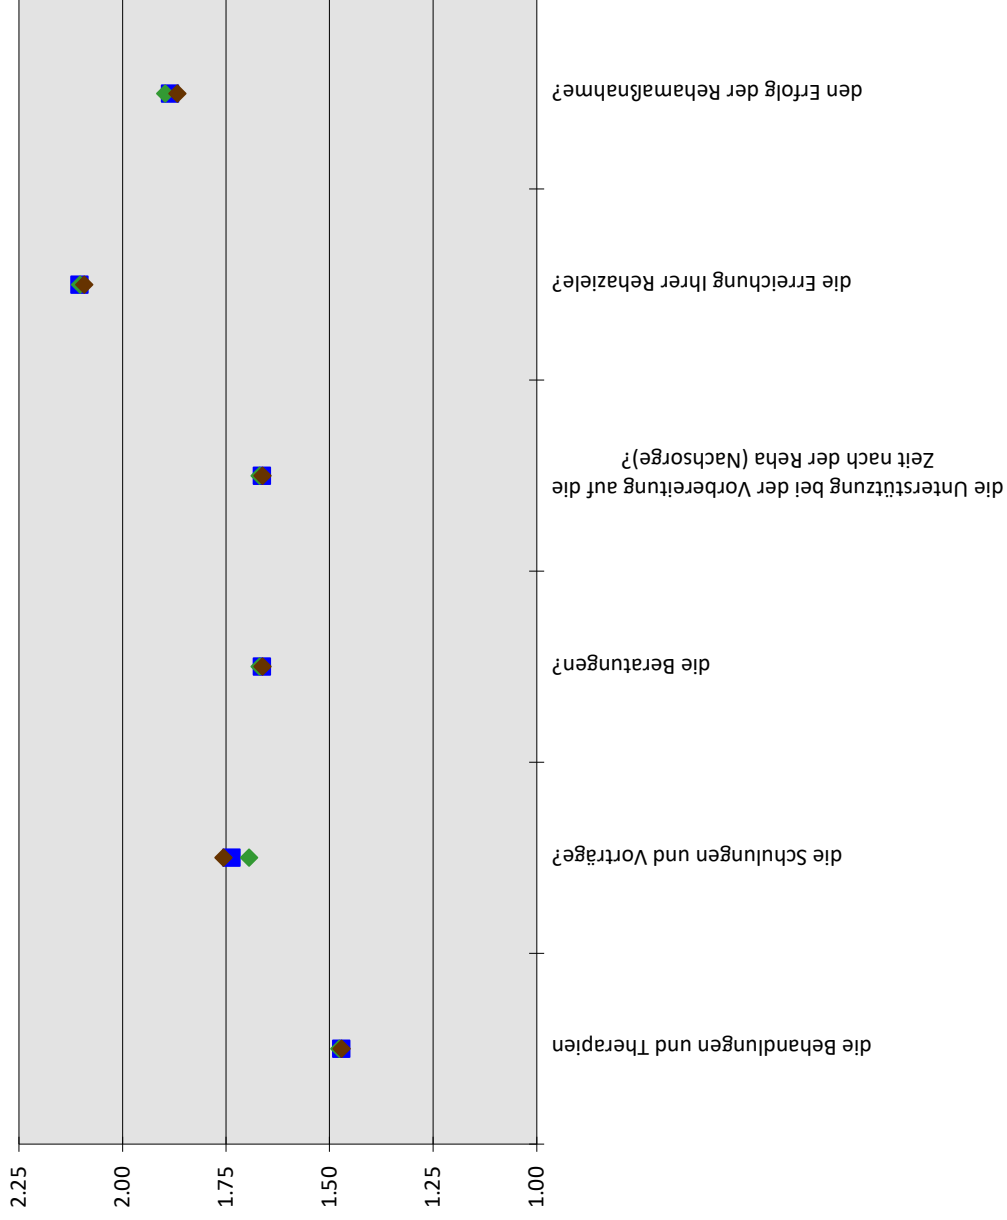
den Erfolg der Rehamaßnahme?

die Erreichung Ihrer Rehaziele?

die Unterstützung bei der Vorbereitung auf die Zeit nach der Reha (Nachsorge)?

die Beratungen?

die Schulungen und Vorträge?

die Behandlungen und Therapien

2.25
2.00
1.75
1.50
1.25
1.00